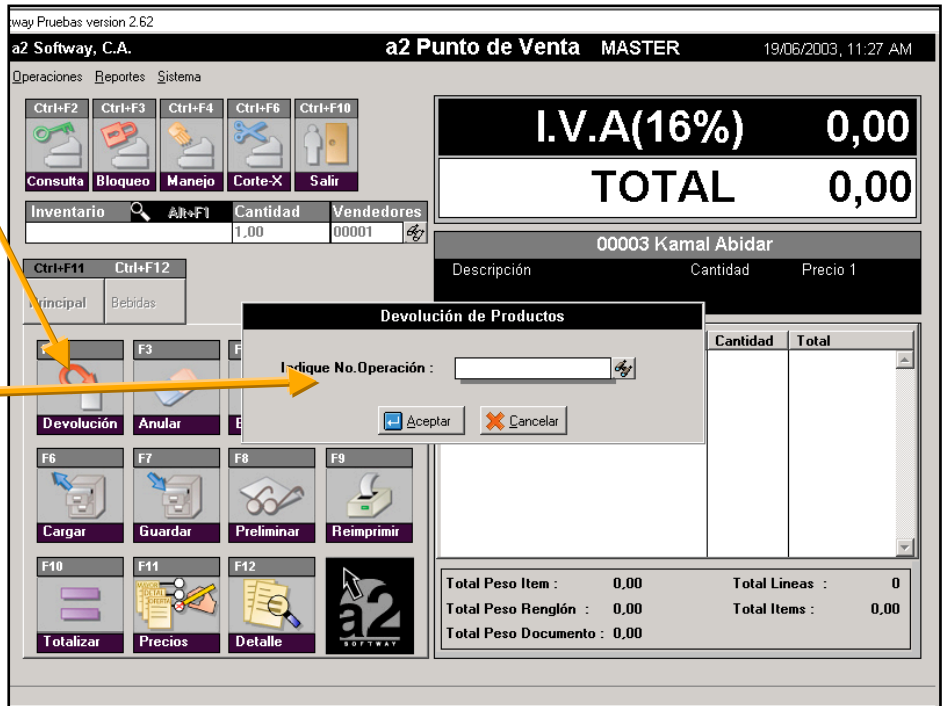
tway Pruebas version 2.62
a2 Softway, C.A.
a2 Punto de Venta MASTER
19/06/2003, 11:27 AM
Operaciones Reportes Sistema

Ctrl+F2 Ctrl+F3 Ctrl+F4 Ctrl+F6 Ctrl+F10
Consulta Bloqueo Manejo Corte-X Salir

Inventario Alt+F1 Cantidad Vendedores
1,00 00001

Ctrl+F11 Ctrl+F12
rincipal Bebidas

F3 F
Devolución Anular E

F6 F7 F8 F9
Cargar Guardar Preliminar Reimprimir

F10 F11 F12
Totalizar Precios Detalle

I.V.A(16%) 0,00
TOTAL 0,00

00003 Kamal Abidar
Descripción Cantidad Precio 1

Devolución de Productos
I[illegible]dique No.Operación :
Aceptar Cancelar

Cantidad Total

Total Peso Item : 0,00
Total Peso Renglón : 0,00
Total Peso Documento : 0,00
Total Lineas : 0
Total Items : 0,00